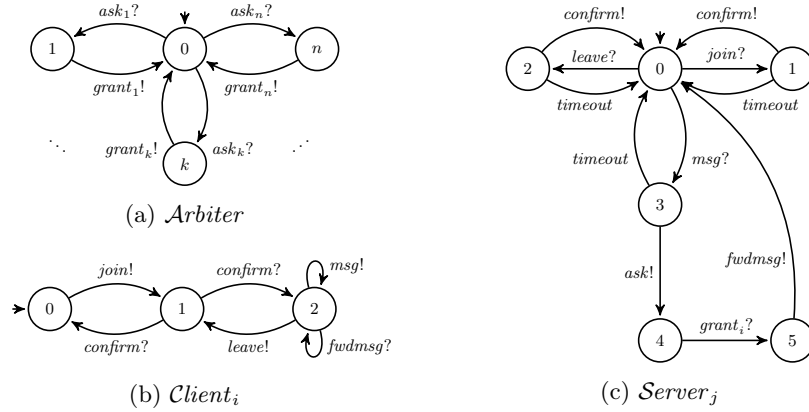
$ask_1?$ $ask_n?$
1 0 $n$
$grant_1!$ $grant_n!$
$\ddots$ $grant_k!$ $ask_k?$ $\cdots$
$k$

(a) $\mathcal{A}rbiter$

$join!$ $confirm?$ $msg!$
0 1 2
$confirm?$ $leave!$ $fwdmsg?$

(b) $\mathcal{C}lient_i$

$confirm!$ $confirm!$
2 $leave?$ 0 $join?$ 1
$timeout$ $timeout$
$timeout$ $msg?$
3
$ask!$ $fwdmsg!$
4 $grant_i?$ 5

(c) $\mathcal{S}erver_j$